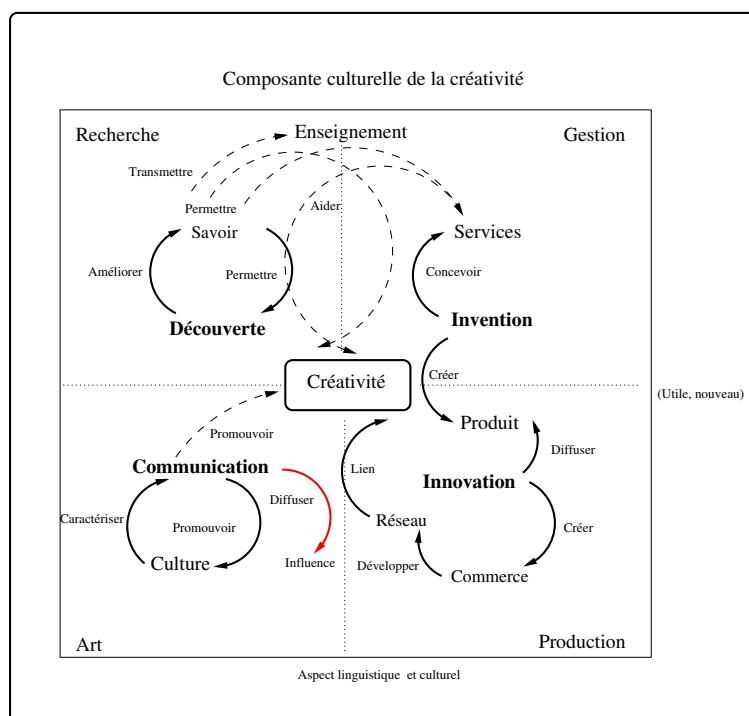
Composante culturelle de la créativité

Recherche

Enseignement

Gestion

Transmettre

Permettre

Aider

Savoir

Services

Améliorer

Permettre

Concevoir

Découverte

Invention

Créativité

Créer

(Utile, nouveau)

Produit

Promouvoir

Diffuser

Communication

Lien

Innovation

Diffuser

Caractériser

Promouvoir

Réseau

Créer

Culture

Influence

Développer

Commerce

Art

Production

Aspect linguistique et culturel